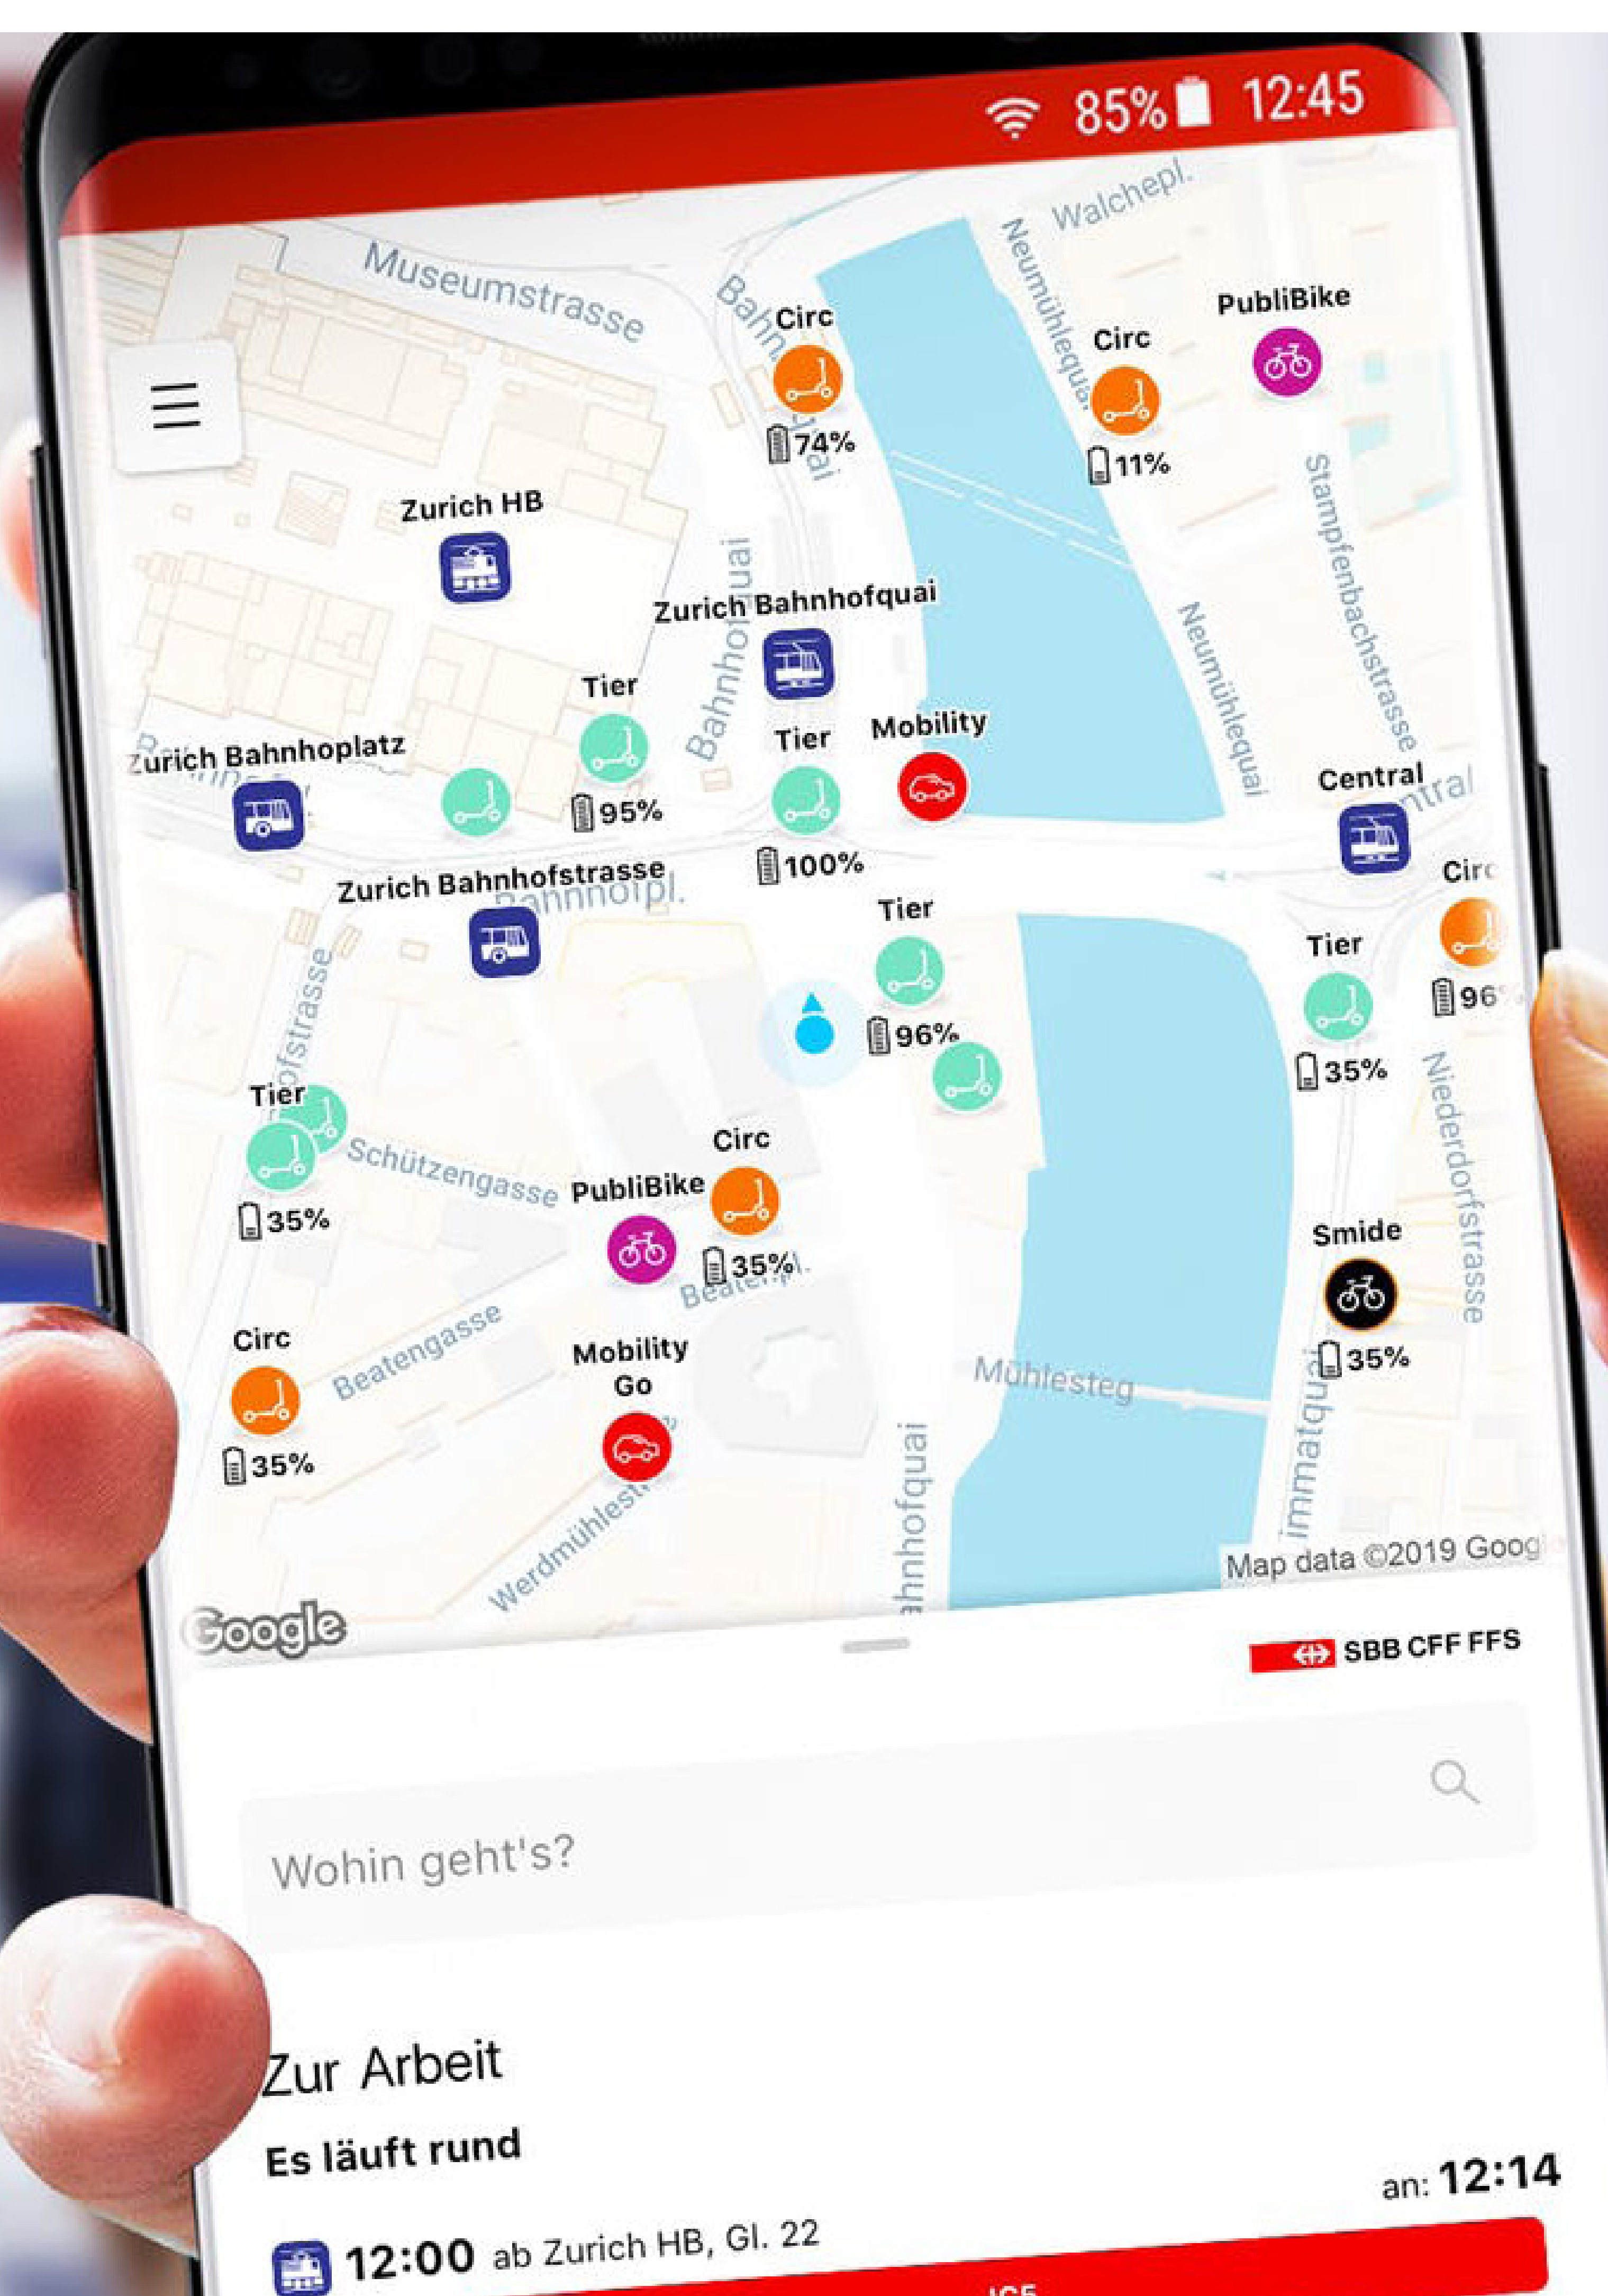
85% 12:45

Walchepl.
Museumstrasse
Bahn
Circ
74%
Neumühlequai
Circ
11%
PubliBike
Zurich HB
Stampfenbachstrasse
Zurich Bahnhofquai
Bahnhofquai
Neumühlequai
Tier
95%
Tier
100%
Mobility
Zurich Bahnhoplatz
Central
Zurich Bahnhofstrasse
Bahnhofpl.
Tier
96%
Circ
96
Tier
35%
Bahnhofstrasse
Tier
35%
Schützengasse
PubliBike
Circ
35%
Niederdorfstrasse
Smide
35%
Circ
35%
Beatengasse
Mobility Go
Mühlesteg
Limmatquai
Werdmühlestr.
Bahnhofquai
Map data ©2019 Goog
Google

SBB CFF FFS

Wohin geht's?

Zur Arbeit
Es läuft rund
an: 12:14
12:00 ab Zurich HB, Gl. 22
ICE